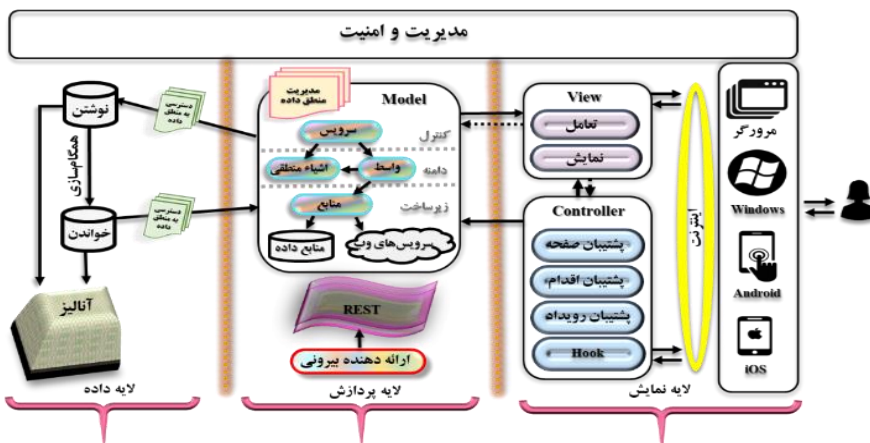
مدیریت و امنیت

مدیریت داده منطق داده

Model

کنترل
سرویس

دامنه
اشیاء منطقی
واسط

زیرساخت
منابع
منابع داده
سرویس‌های وب

REST

ارائه دهنده بیرونی

لایه پردازش

نوشتن
همگام‌سازی
خواندن
آنالیز

دسترسی به منطق داده
دسترسی به منطق داده

لایه داده

View
تعامل
نمایش

Controller
پشتیبان صفحه
پشتیبان اقدام
پشتیبان رویداد
Hook

اینترنت

لایه نمایش

مرورگر
Windows
Android
iOS